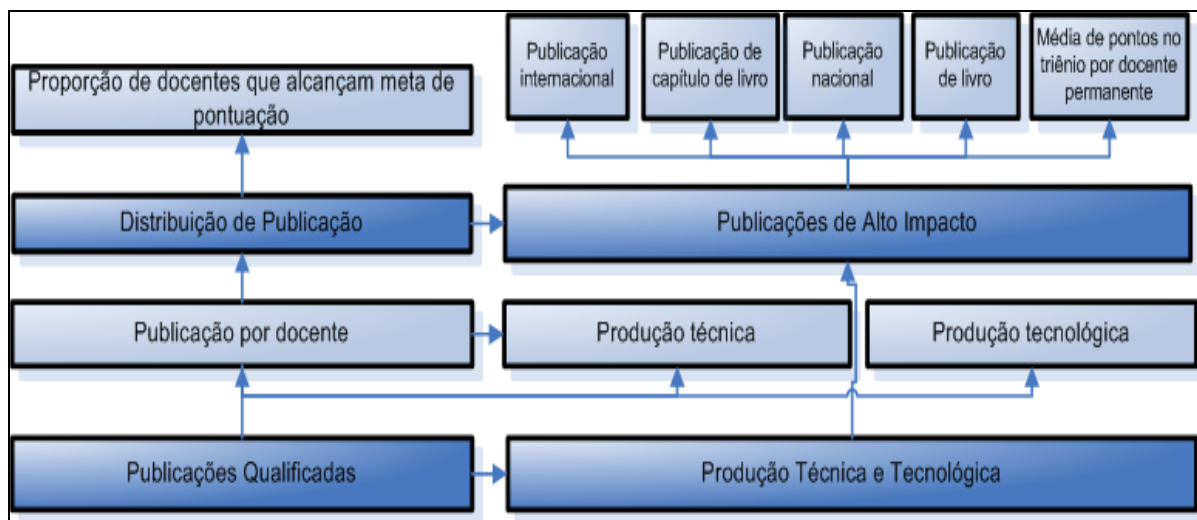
Publicação internacional

Publicação de capítulo de livro

Publicação nacional

Publicação de livro

Média de pontos no triênio por docente permanente

Proporção de docentes que alcançam meta de pontuação

Distribuição de Publicação

Publicações de Alto Impacto

Publicação por docente

Produção técnica

Produção tecnológica

Publicações Qualificadas

Produção Técnica e Tecnológica